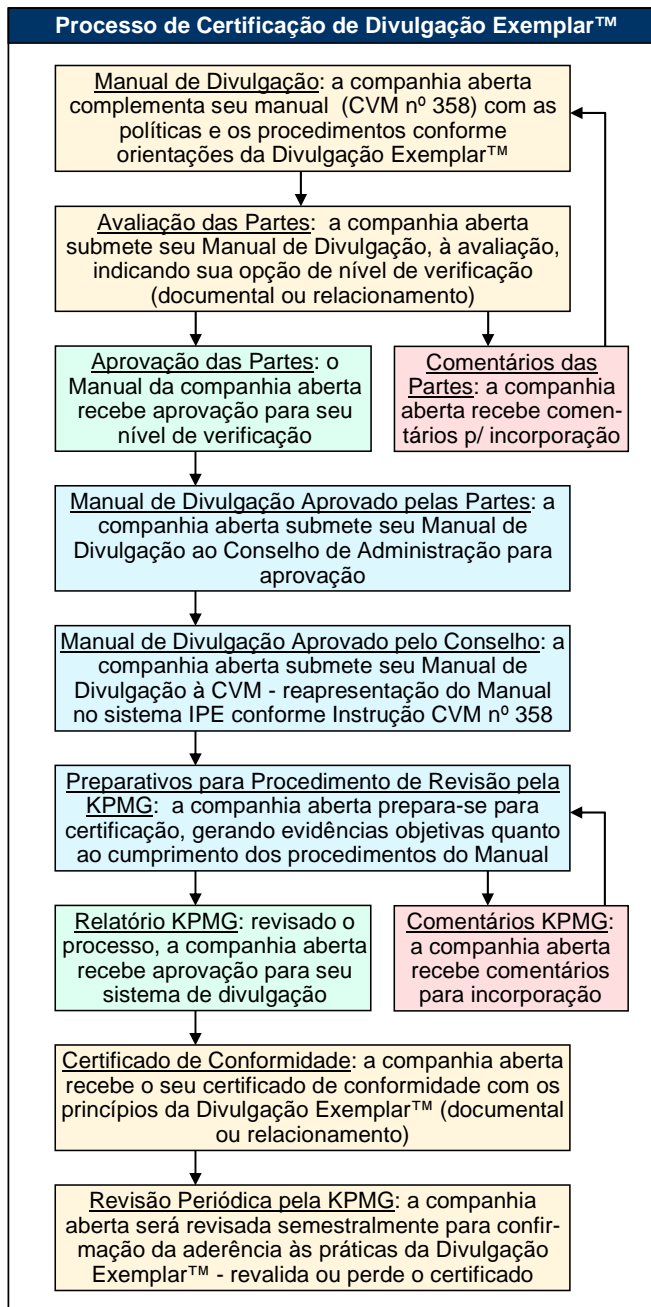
Processo de Certificação de Divulgação Exemplar™

Manual de Divulgação: a companhia aberta complementa seu manual (CVM nº 358) com as políticas e os procedimentos conforme orientações da Divulgação Exemplar™

Avaliação das Partes: a companhia aberta submete seu Manual de Divulgação, à avaliação, indicando sua opção de nível de verificação (documental ou relacionamento)

Aprovação das Partes: o Manual da companhia aberta recebe aprovação para seu nível de verificação

Comentários das Partes: a companhia aberta recebe comentários p/ incorporação

Manual de Divulgação Aprovado pelas Partes: a companhia aberta submete seu Manual de Divulgação ao Conselho de Administração para aprovação

Manual de Divulgação Aprovado pelo Conselho: a companhia aberta submete seu Manual de Divulgação à CVM - reapresentação do Manual no sistema IPE conforme Instrução CVM nº 358

Preparativos para Procedimento de Revisão pela KPMG: a companhia aberta prepara-se para certificação, gerando evidências objetivas quanto ao cumprimento dos procedimentos do Manual

Relatório KPMG: revisado o processo, a companhia aberta recebe aprovação para seu sistema de divulgação

Comentários KPMG: a companhia aberta recebe comentários para incorporação

Certificado de Conformidade: a companhia aberta recebe o seu certificado de conformidade com os princípios da Divulgação Exemplar™ (documental ou relacionamento)

Revisão Periódica pela KPMG: a companhia aberta será revisada semestralmente para confirmação da aderência às práticas da Divulgação Exemplar™ - revalida ou perde o certificado